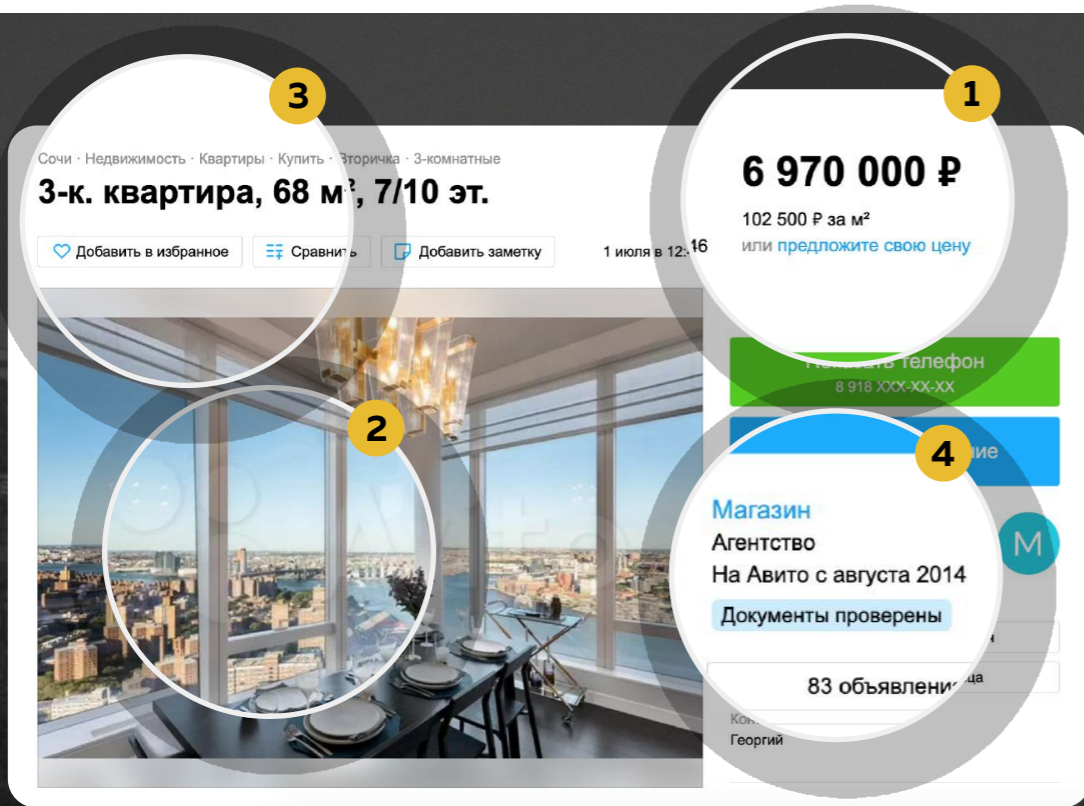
3

1

Сочи · Недвижимость · Квартиры · Купить · Вторичка · 3-комнатные

3-к. квартира, 68 м², 7/10 эт.

Добавить в избранное

Сравнить

Добавить заметку

1 июля в 12:46

6 970 000 ₽

102 500 ₽ за м²

или предложите свою цену

Показать телефон

8 918 XXX-XX-XX

2

4

ние

Магазин

Агентство

На Авито с августа 2014

Документы проверены

М

83 объявления

Ко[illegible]

Георгий